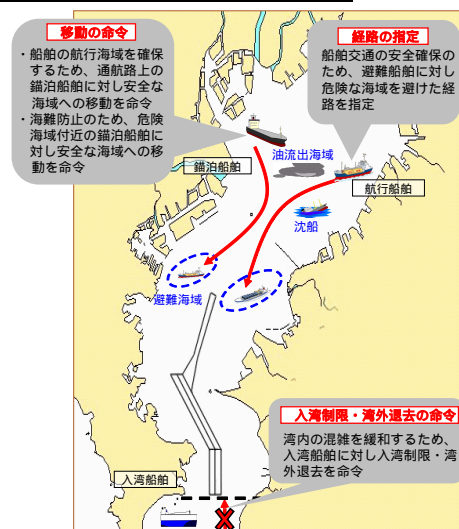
移動の命令

・船舶の航行海域を確保するため、通航路上の錨泊船舶に対し安全な海域への移動を命令
・海難防止のため、危険海域付近の錨泊船舶に対し安全な海域への移動を命令

経路の指定

船舶交通の安全確保のため、避難船舶に対し危険な海域を避けた経路を指定

油流出海域

錨泊船舶

航行船舶

沈船

避難海域

入湾制限・湾外退去の命令

湾内の混雑を緩和するため、入湾船舶に対し入湾制限・湾外退去を命令

入湾船舶